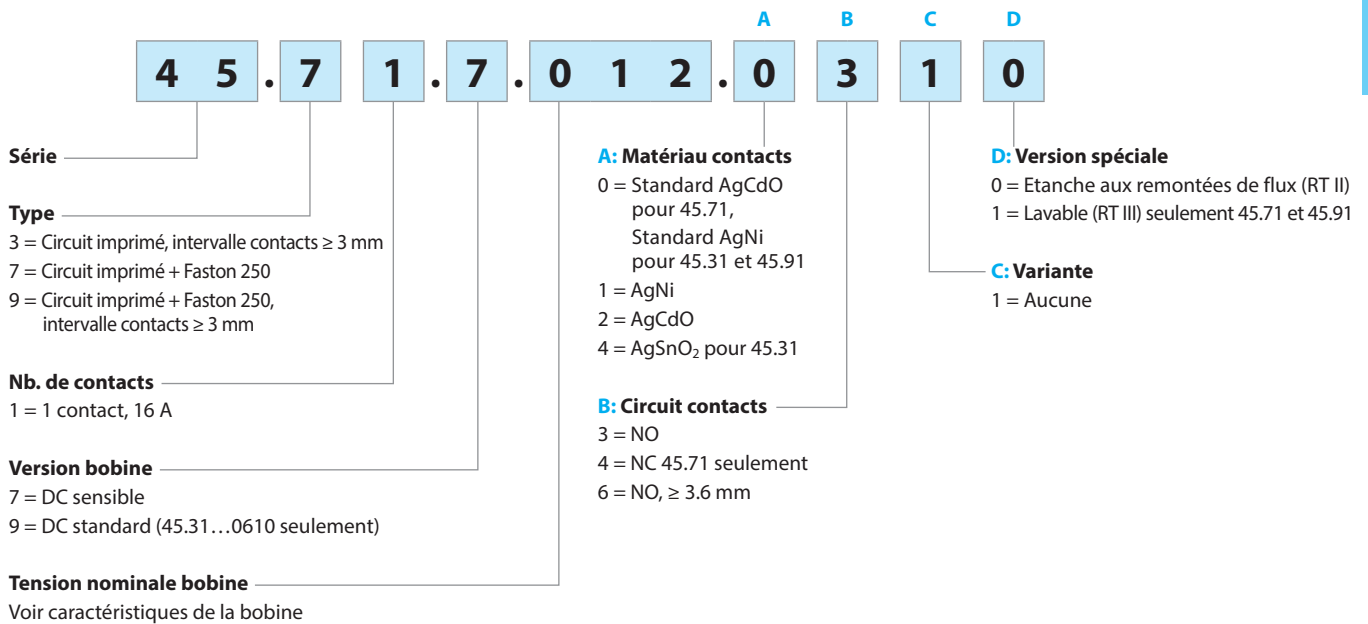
A B C D

4 5 . 7 1 . 7 . 0 1 2 . 0 3 1 0

Série

Type
3 = Circuit imprimé, intervalle contacts ≥ 3 mm
7 = Circuit imprimé + Faston 250
9 = Circuit imprimé + Faston 250, intervalle contacts ≥ 3 mm

Nb. de contacts
1 = 1 contact, 16 A

Version bobine
7 = DC sensible
9 = DC standard (45.31…0610 seulement)

Tension nominale bobine
Voir caractéristiques de la bobine

A: Matériau contacts
0 = Standard AgCdO pour 45.71, Standard AgNi pour 45.31 et 45.91
1 = AgNi
2 = AgCdO
4 = $AgSnO_2$ pour 45.31

B: Circuit contacts
3 = NO
4 = NC 45.71 seulement
6 = NO, ≥ 3.6 mm

D: Version spéciale
0 = Etanche aux remontées de flux (RT II)
1 = Lavable (RT III) seulement 45.71 et 45.91

C: Variante
1 = Aucune